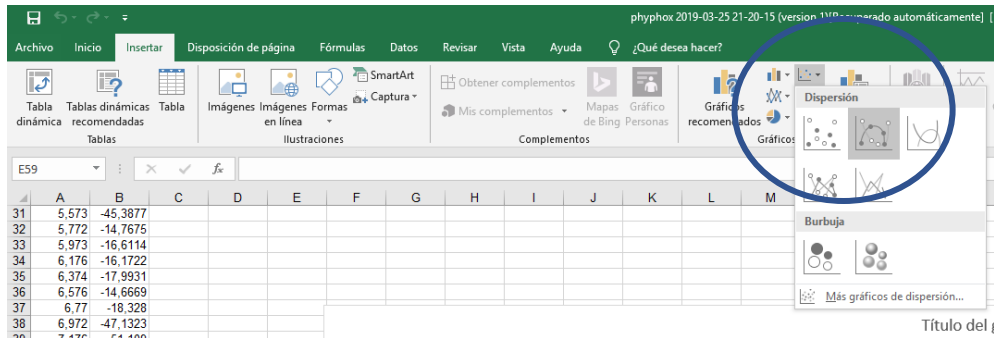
phyphox 2019-03-25 21-20-15 (version 1)[Recuperado automáticamente]

Archivo Inicio Insertar Disposición de página Fórmulas Datos Revisar Vista Ayuda ¿Qué desea hacer?

Tabla dinámica
Tablas dinámicas recomendadas
Tabla
Tablas

Imágenes
Imágenes en línea
Formas
SmartArt
Captura
Ilustraciones

Obtener complementos
Mis complementos
Mapas de Bing
Gráfico Personas
Complementos

Gráficos recomendados
Gráficos

Dispersión

Burbuja

Más gráficos de dispersión...

E59

$f_x$

| | A | B | C | D | E | F | G | H | I | J | K | L | M |
|---|---|---|---|---|---|---|---|---|---|---|---|---|---|
| 31 | 5,573 | -45,3877 | | | | | | | | | | | |
| 32 | 5,772 | -14,7675 | | | | | | | | | | | |
| 33 | 5,973 | -16,6114 | | | | | | | | | | | |
| 34 | 6,176 | -16,1722 | | | | | | | | | | | |
| 35 | 6,374 | -17,9931 | | | | | | | | | | | |
| 36 | 6,576 | -14,6669 | | | | | | | | | | | |
| 37 | 6,77 | -18,328 | | | | | | | | | | | |
| 38 | 6,972 | -47,1323 | | | | | | | | | | | |
| 39 | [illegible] | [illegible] | | | | | | | | | | | |

Título del